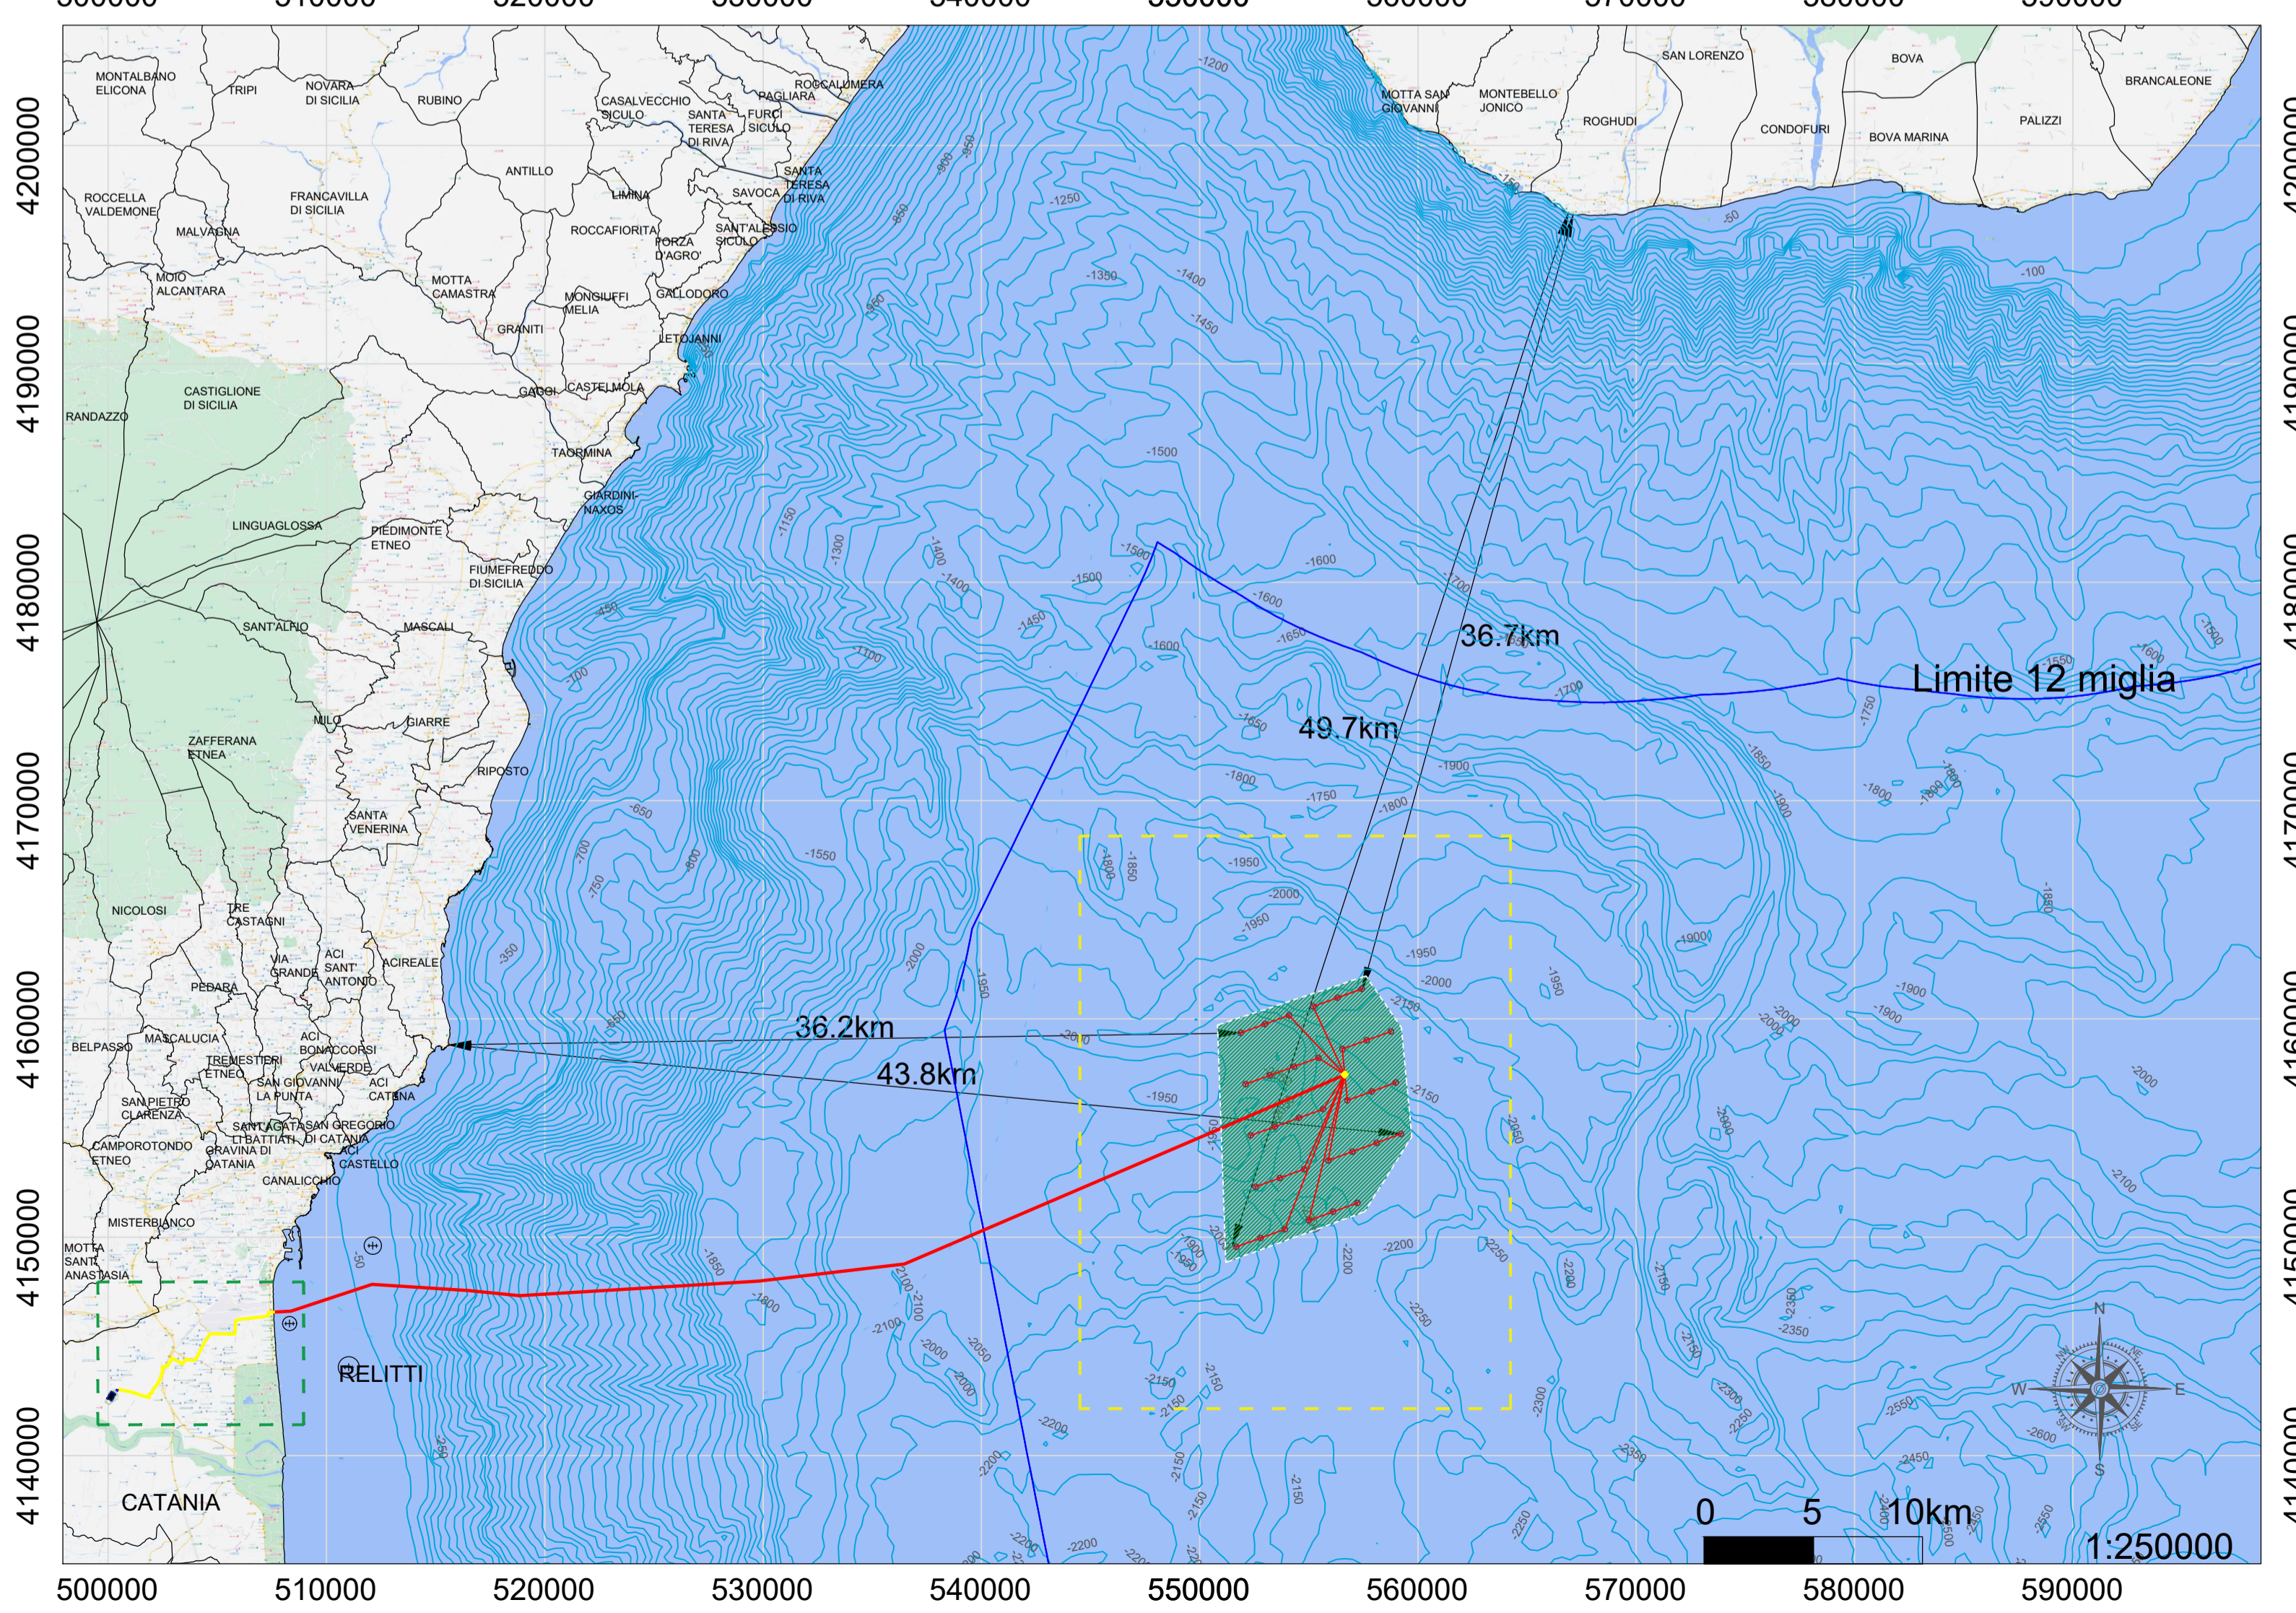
500000 510000 520000 530000 540000 550000 560000 570000 580000 590000

4200000
4190000
4180000
4170000
4160000
4150000
4140000

MONTALBANO ELICONA
TRIPI
NOVARA DI SICILIA
RUBINO
CASALVECCHIO SICULO
PAGLIARA
ROCCALUMERA
FURCI SICULO
SANTA TERESA DI RIVA
MOTTA SAN GIOVANNI
MONTEBELLO JONICO
SAN LORENZO
ROGHUDI
CONDOFURI
BOVA
BOVA MARINA
PALIZZI
BRANCALEONE
ROCCELLA VALDEMONE
FRANCAVILLA DI SICILIA
ANTILLO
LIMINA
SAVOCA
SANTA TERESA DI RIVA
ROCCAFIORITA
FORZA D'AGRO'
SANT'ALESSIO SICULO
MALVAGNA
MOIO ALCANTARA
MOTTA CAMASTRA
MONGIUFFI MELIA
GALLODORO
GRANITI
LETOJANNI
CASTIGLIONE DI SICILIA
GAGGI
CASTELMOLA
RANDAZZO
TAORMINA
GIARDINI-NAXOS
LINGUAGLOSSA
PIEDIMONTE ETNEO
FIUMEFREDDO DI SICILIA
SANT'ALFIO
MASCALI
MILO
GIARRE
ZAFFERANA ETNEA
RIPOSTO
SANTA VENERINA
NICOLOSI
TRE CASTAGNI
ACI SANT' ANTONIO
VIA GRANDE
ACIREALE
PEDARA
BELPASSO
MASCALUCIA
ACI BONACCORSI
VALVERDE
TREMESTIERI ETNEO
SAN GIOVANNI LA PUNTA
ACI CATENA
SAN PIETRO CLARENZA
SANT'AGATA LI BATTIATI
SAN GREGORIO DI CATANIA
CAMPOROTONDO ETNEO
GRAVINA DI CATANIA
ACI CASTELLO
CANALICCHIO
MISTERBIANCO
MOTTA SANT' ANASTASIA
RELITTI
CATANIA

36.7km
49.7km
Limite 12 miglia
36.2km
43.8km

N
NE
E
SE
S
SW
W
NW

0 5 10km
1:250000